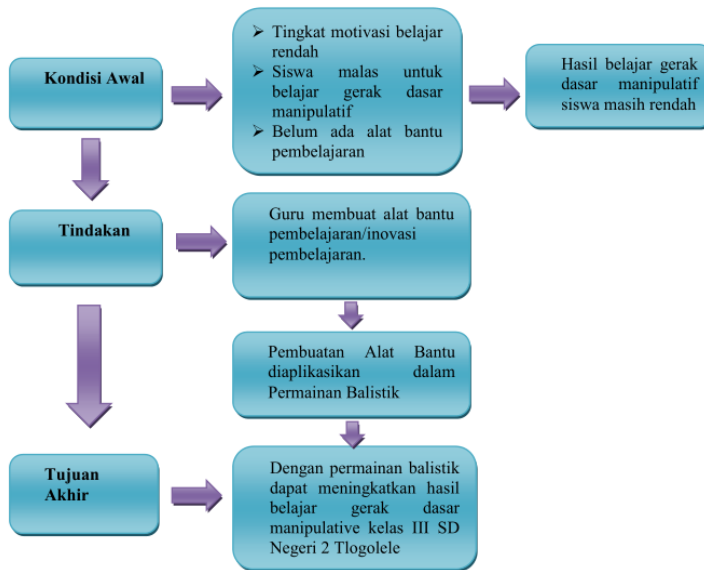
Kondisi Awal

➢ Tingkat motivasi belajar rendah
➢ Siswa malas untuk belajar gerak dasar manipulatif
➢ Belum ada alat bantu pembelajaran

Hasil belajar gerak dasar manipulatif siswa masih rendah

Tindakan

Guru membuat alat bantu pembelajaran/inovasi pembelajaran.

Pembuatan Alat Bantu diaplikasikan dalam Permainan Balistik

Tujuan Akhir

Dengan permainan balistik dapat meningkatkan hasil belajar gerak dasar manipulative kelas III SD Negeri 2 Tlogolele